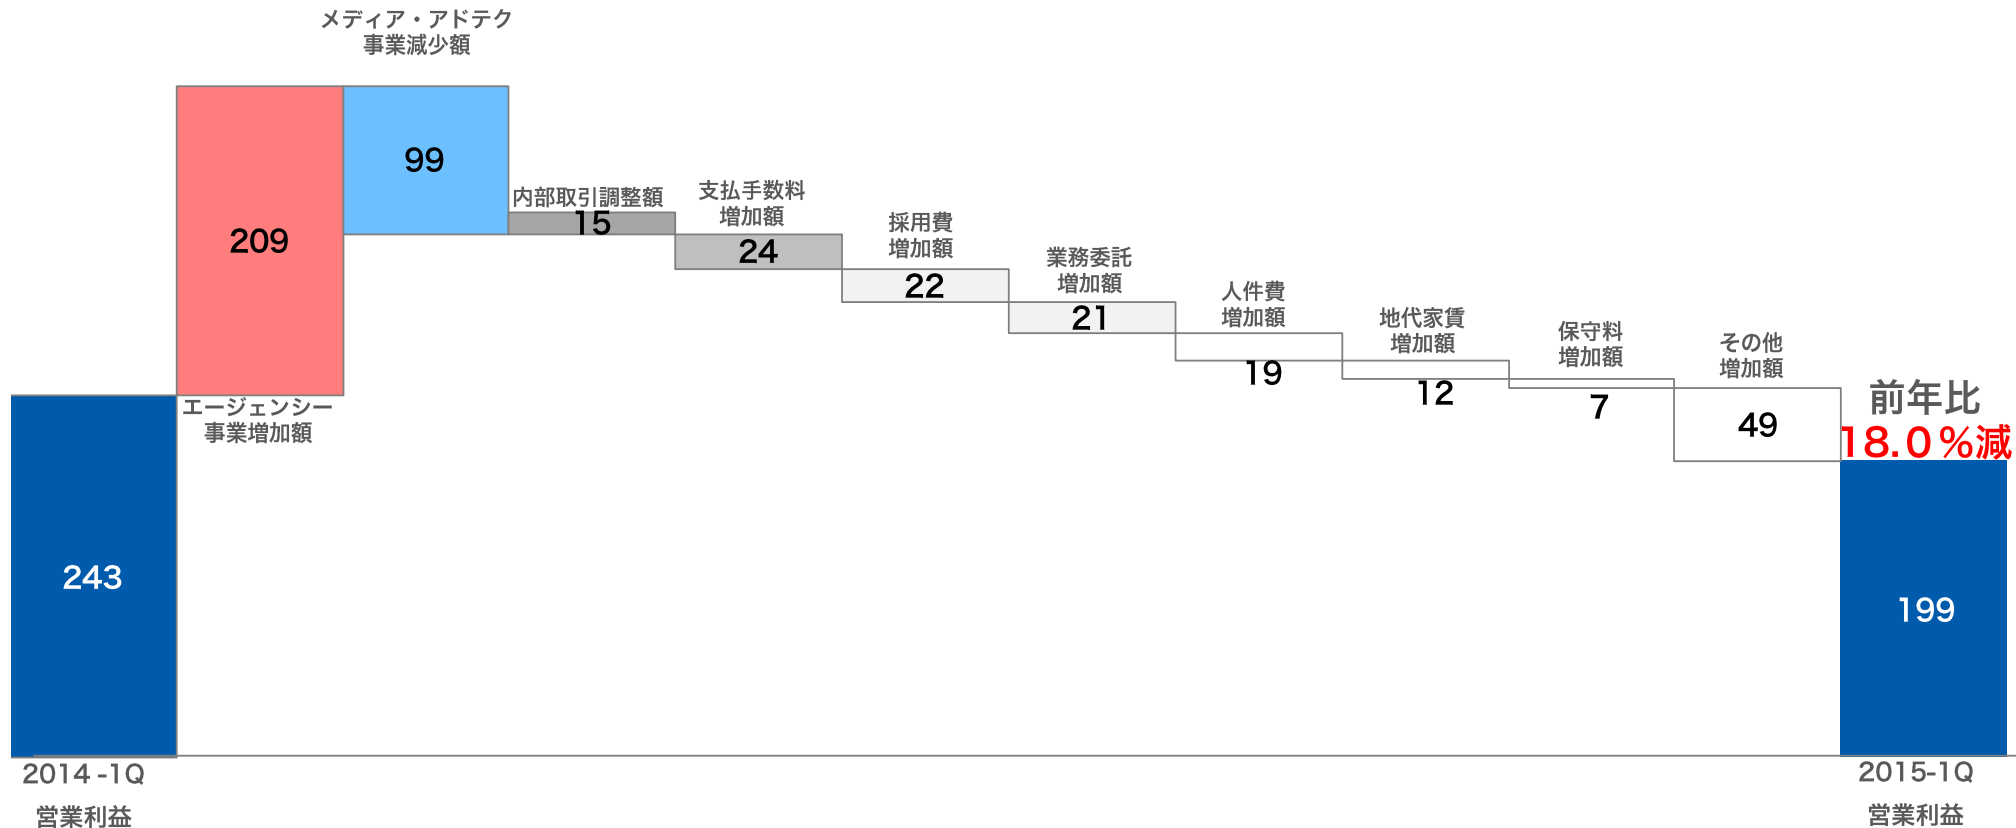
メディア・アドテク
事業減少額

209

99

内部取引調整額
15

支払手数料
増加額
24

採用費
増加額
22

業務委託
増加額
21

人件費
増加額
19

地代家賃
増加額
12

保守料
増加額
7

その他
増加額
49

前年比
18.0％減

エージェンシー
事業増加額

243

199

2014 -1Q
営業利益

2015-1Q
営業利益